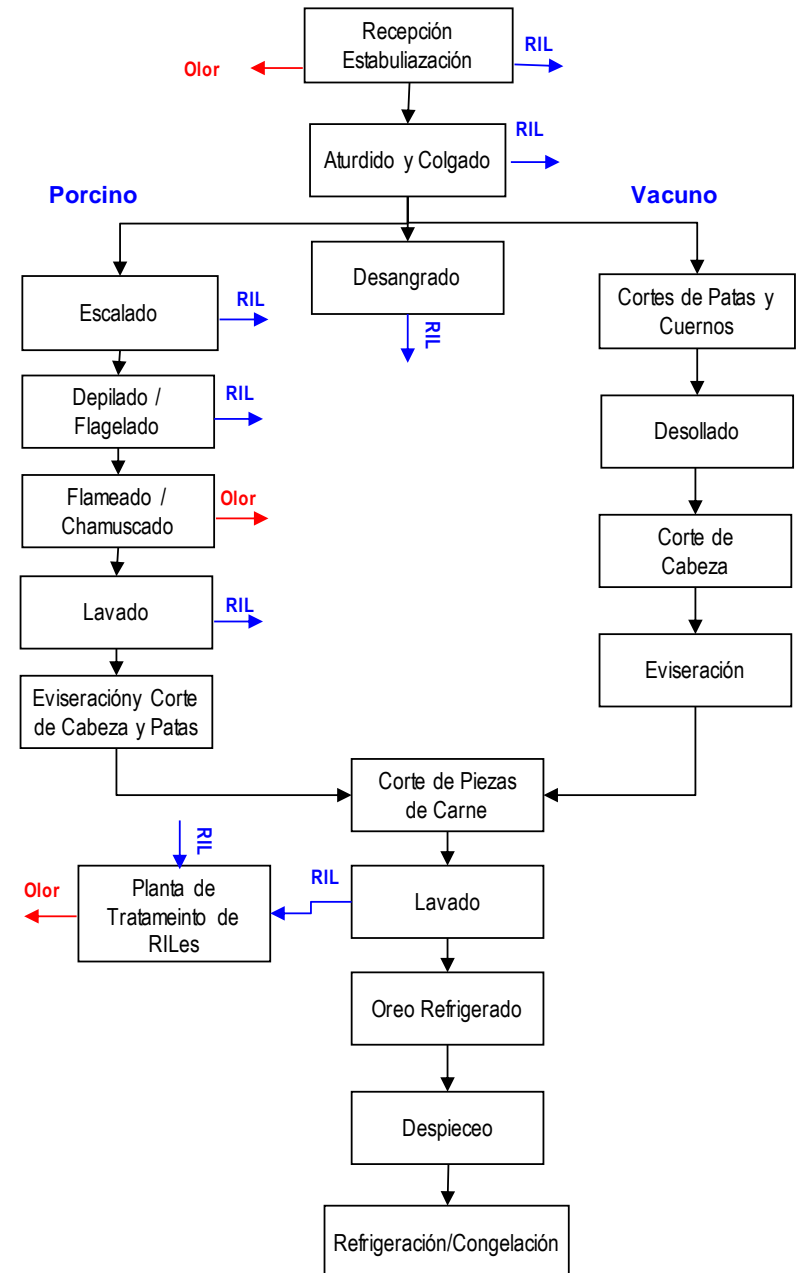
Recepción Estabuliazación

Olor

RIL

Aturdido y Colgado

RIL

Porcino

Vacuno

Desangrado

RIL

Escalado

RIL

Cortes de Patas y Cuernos

Depilado / Flagelado

RIL

Desollado

Flameado / Chamuscado

Olor

Corte de Cabeza

Lavado

RIL

Eviseración

Eviseracióny Corte de Cabeza y Patas

Corte de Piezas de Carne

RIL

Olor

Planta de Tratameinto de RILes

RIL

Lavado

Oreo Refrigerado

Despieceo

Refrigeración/Congelación